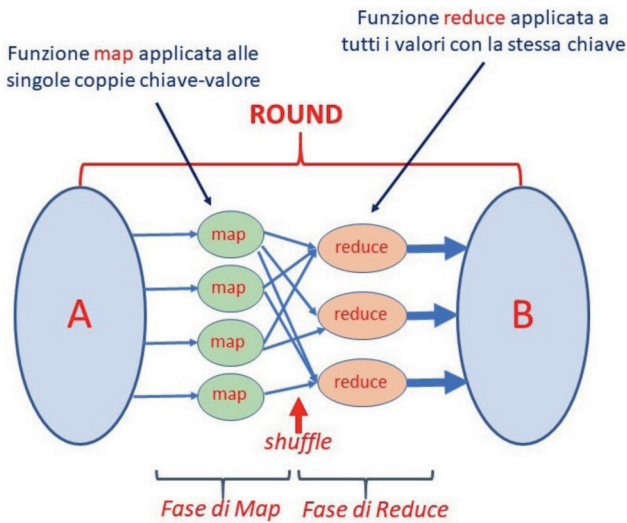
Funzione reduce applicata a tutti i valori con la stessa chiave

Funzione map applicata alle singole coppie chiave-valore

ROUND

A

map

map

map

map

reduce

reduce

reduce

B

shuffle

Fase di Map

Fase di Reduce